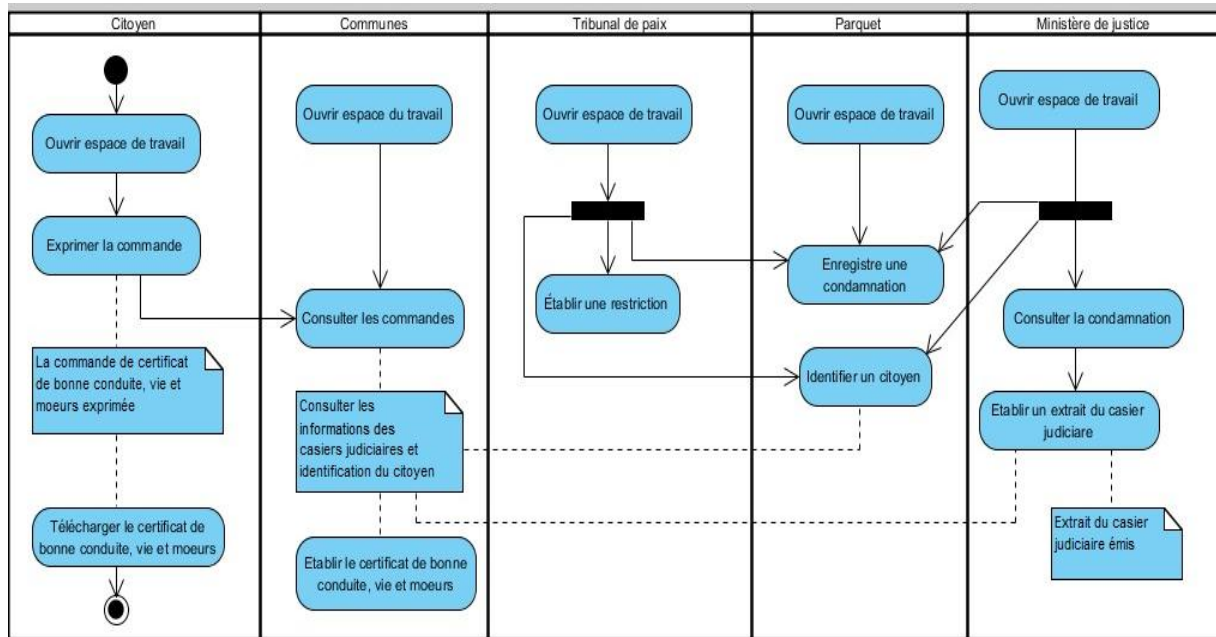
Citoyen

Communes

Tribunal de paix

Parquet

Ministère de justice

Ouvrir espace de travail

Exprimer la commande

La commande de certificat de bonne conduite, vie et moeurs exprimée

Télécharger le certificat de bonne conduite, vie et moeurs

Ouvrir espace du travail

Consulter les commandes

Consulter les informations des casiers judiciaires et identification du citoyen

Etablir le certificat de bonne conduite, vie et moeurs

Ouvrir espace de travail

Établir une restriction

Ouvrir espace de travail

Enregistre une condamnation

Identifier un citoyen

Ouvrir espace de travail

Consulter la condamnation

Etablir un extrait du casier judiciare

Extrait du casier judiciaire émis